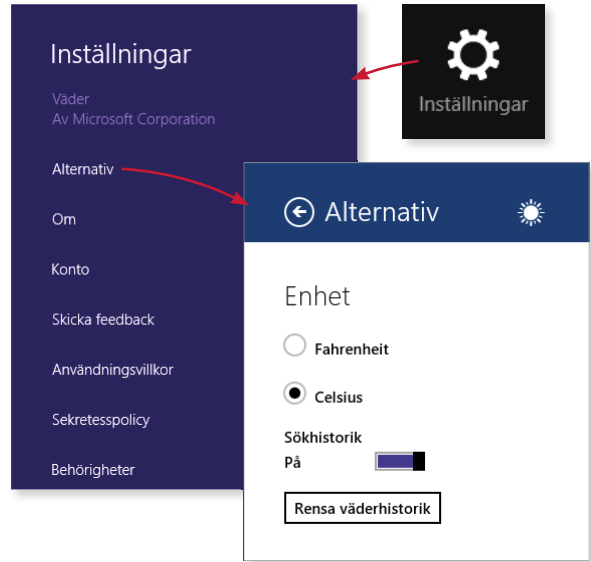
Inställningar

Väder
Av Microsoft Corporation

Alternativ

Om

Konto

Skicka feedback

Användningsvillkor

Sekretesspolicy

Behörigheter

Inställningar

Alternativ

Enhet

Fahrenheit

Celsius

Sökhistorik
På

Rensa väderhistorik